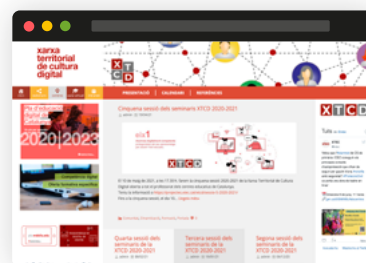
xarxa territorial de cultura digital

XTCD

PRESENTACIÓ | CALENDARI | REFERÈNCIES

Cinquena sessió del seminari XTCD 2020-2021

2020 | 2023

XTCD

Quarta sessió del seminari de la XTCD 2020-2021

Tercera sessió del seminari de la XTCD 2020-2021

Segona sessió del seminari de la XTCD 2020-2021

XTCD

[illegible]